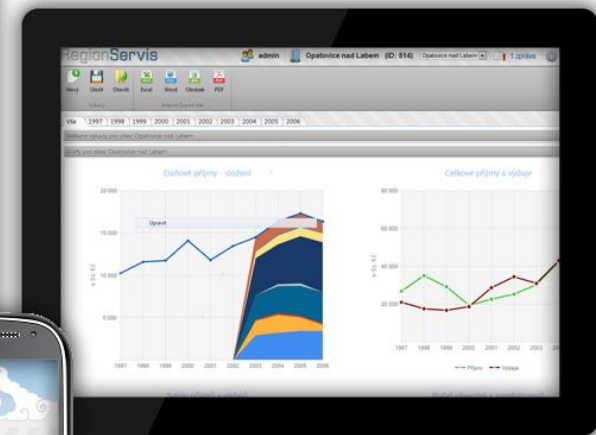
RegionServis

admin

Opatovice nad Labem (ID: 514)

Opatovice nad Labem

1 zpráva

Nový

Uložit

Otevřít

Soubory

Excel

Word

Obrázek

PDF

Export

Vše

1997

1998

1999

2000

2001

2002

2003

2004

2005

2006

Sledované výkazy pro obec Opatovice nad Labem

Grafy pro obec Opatovice nad Labem

Daňové příjmy - složení

20 000

15 000

10 000

5 000

v tis. Kč

Upravit

1997

1998

1999

2000

2001

2002

2003

2004

2005

2006

Celkové příjmy a výdaje

60 000

40 000

20 000

v tis. Kč

1997

1998

1999

2000

2001

2002

2003

2004

Příjmy

Výdaje